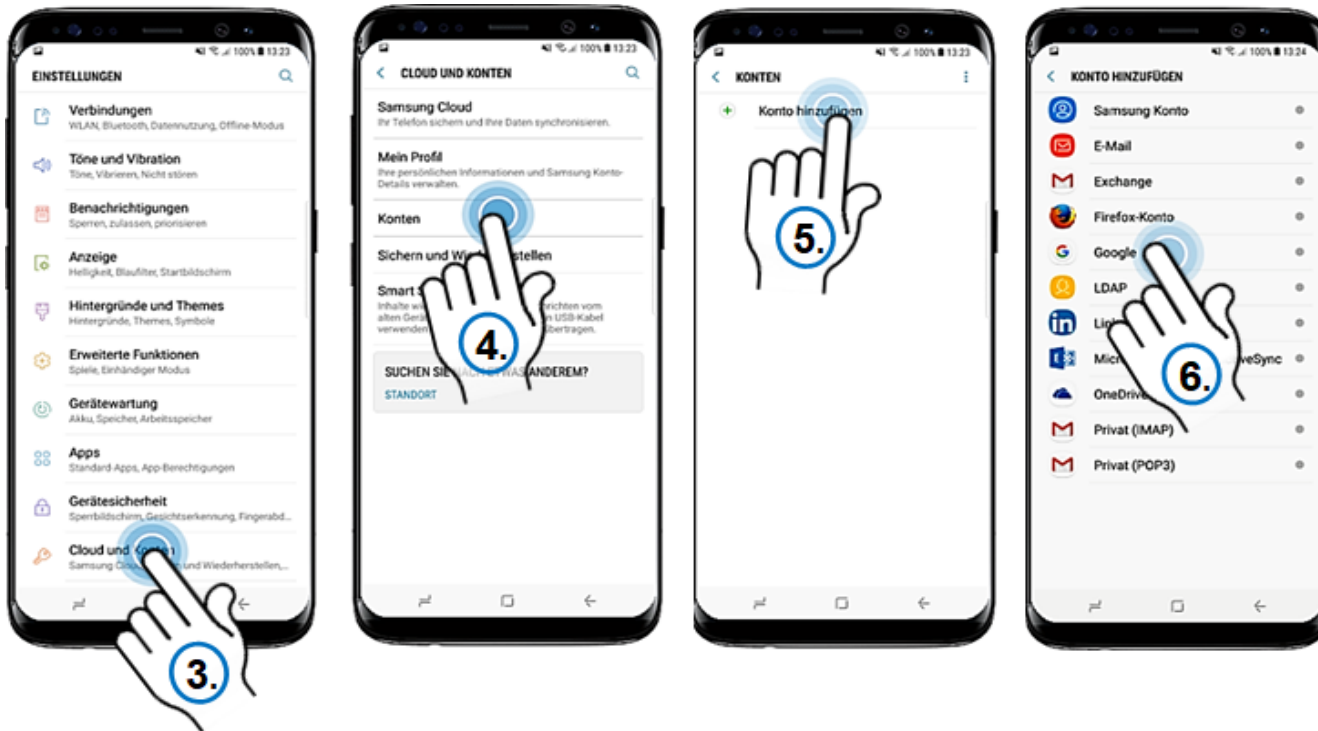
100% 13:23

EINSTELLUNGEN

Verbindungen
WLAN, Bluetooth, Datennutzung, Offline-Modus

Töne und Vibration
Töne, Vibrieren, Nicht stören

Benachrichtigungen
Sperren, zulassen, priorisieren

Anzeige
Helligkeit, Blaufilter, Startbildschirm

Hintergründe und Themes
Hintergründe, Themes, Symbole

Erweiterte Funktionen
Spiele, Einhändiger Modus

Gerätewartung
Akku, Speicher, Arbeitsspeicher

Apps
Standard-Apps, App-Berechtigungen

Gerätesicherheit
Sperrbildschirm, Gesichtserkennung, Fingerabd...

Cloud und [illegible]
Samsung Cloud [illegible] und Wiederherstellen,...

3.

100% 13:23

CLOUD UND KONTEN

Samsung Cloud
Ihr Telefon sichern und Ihre Daten synchronisieren.

Mein Profil
Ihre persönlichen Informationen und Samsung Konto-Details verwalten.

Konten

Sichern und Wi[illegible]stellen

Smart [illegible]
Inhalte w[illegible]richten vom alten Gerä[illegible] USB-Kabel verwenden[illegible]übertragen.

SUCHEN SIE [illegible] ANDEREM?
STANDORT

4.

100% 13:23

KONTEN

Konto hinzufügen

5.

100% 13:24

KONTO HINZUFÜGEN

Samsung Konto
E-Mail
Exchange
Firefox-Konto
Google
LDAP
Lin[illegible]
Micr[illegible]veSync
OneDrive
Privat (IMAP)
Privat (POP3)

6.